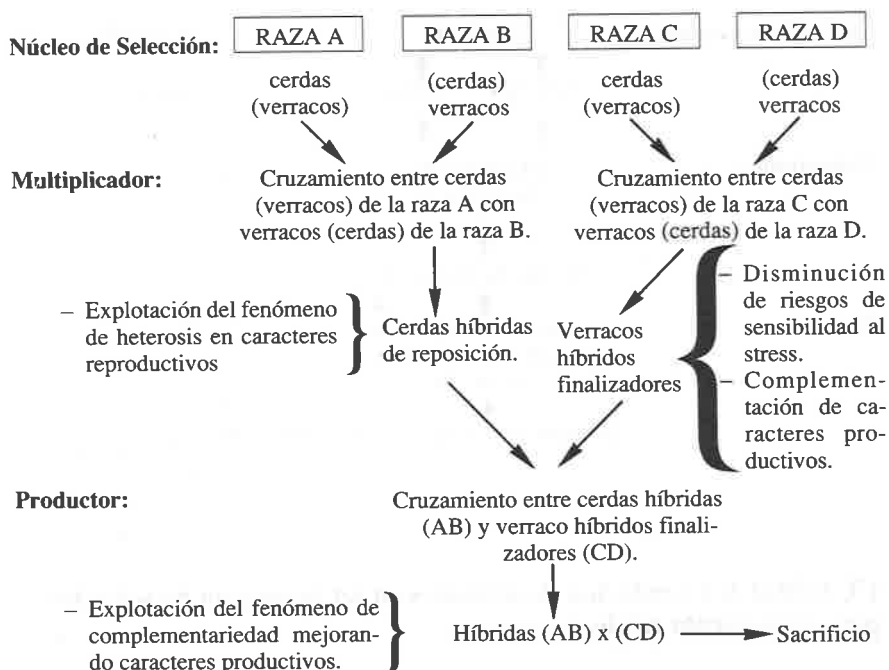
Núcleo de Selección: RAZA A RAZA B RAZA C RAZA D

cerdas (verracos)

(cerdas) verracos

cerdas (verracos)

(cerdas) verracos

Multiplicador:

Cruzamiento entre cerdas (verracos) de la raza A con verracos (cerdas) de la raza B.

Cruzamiento entre cerdas (verracos) de la raza C con verracos (cerdas) de la raza D.

– Explotación del fenómeno de heterosis en caracteres reproductivos

Cerdas híbridas de reposición.

Verracos híbridos finalizadores

– Disminución de riesgos de sensibilidad al stress.
– Complementación de caracteres productivos.

Productor:

Cruzamiento entre cerdas híbridas (AB) y verraco híbridos finalizadores (CD).

– Explotación del fenómeno de complementariedad mejorando caracteres productivos.

Híbridas (AB) x (CD) → Sacrificio